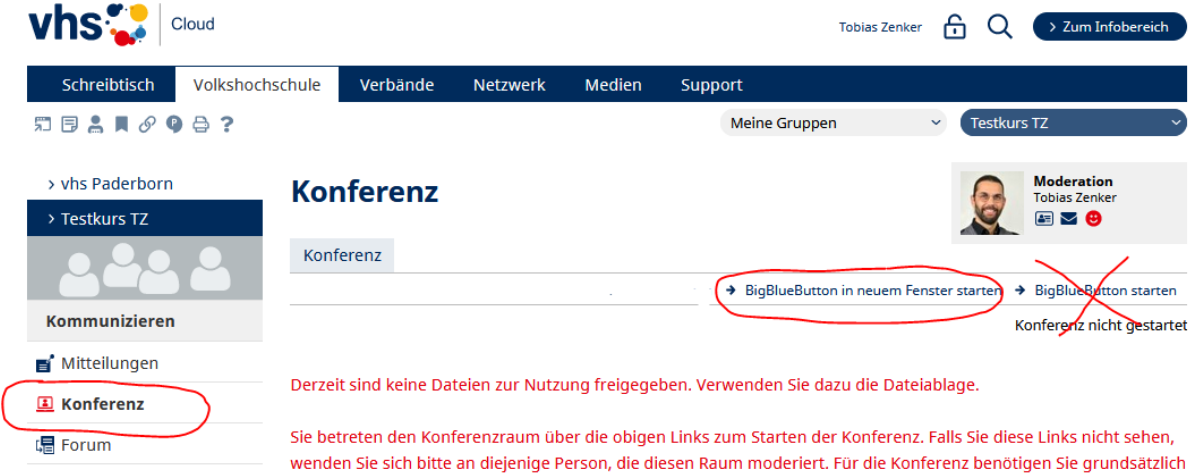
vhs Cloud

Tobias Zenker

Zum Infobereich

Schreibtisch Volkshochschule Verbände Netzwerk Medien Support

Meine Gruppen

Testkurs TZ

› vhs Paderborn

› Testkurs TZ

Kommunizieren

Mitteilungen

Konferenz

Forum

Konferenz

Moderation
Tobias Zenker

Konferenz

BigBlueButton in neuem Fenster starten

BigBlueButton starten

Konferenz nicht gestartet

Derzeit sind keine Dateien zur Nutzung freigegeben. Verwenden Sie dazu die Dateiablage.

Sie betreten den Konferenzraum über die obigen Links zum Starten der Konferenz. Falls Sie diese Links nicht sehen, wenden Sie sich bitte an diejenige Person, die diesen Raum moderiert. Für die Konferenz benötigen Sie grundsätzlich